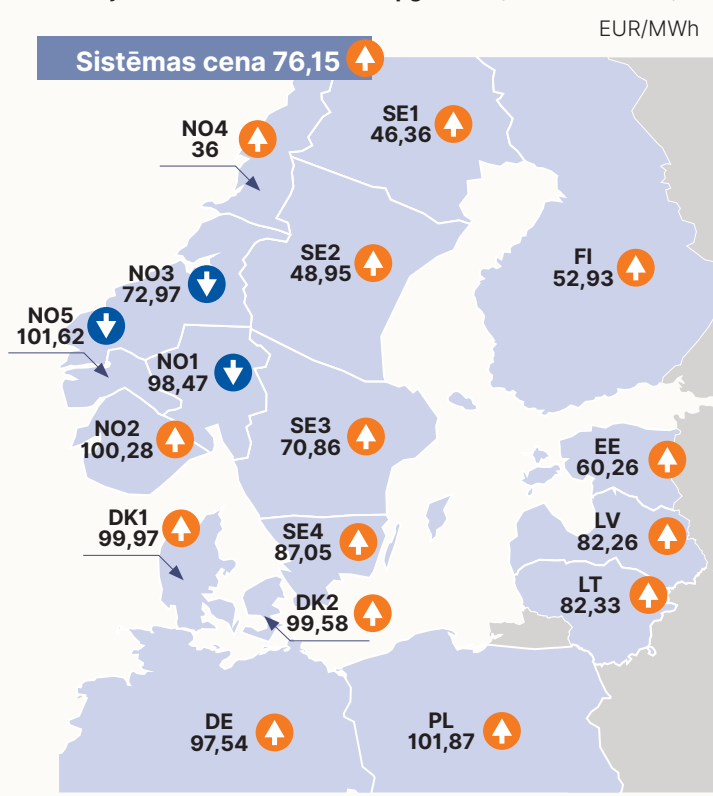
EUR/MWh

Sistēmas cena 76,15

NO4
36

SE1
46,36

SE2
48,95

FI
52,93

NO3
72,97

NO5
101,62

NO1
98,47

NO2
100,28

SE3
70,86

EE
60,26

DK1
99,97

SE4
87,05

LV
82,26

LT
82,33

DK2
99,58

DE
97,54

PL
101,87